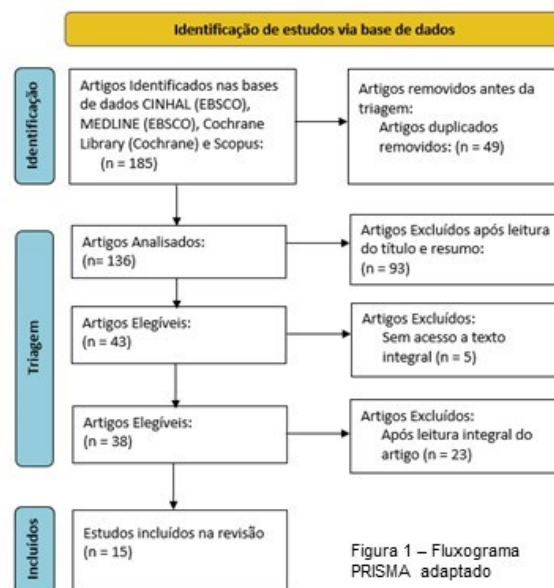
Identificação de estudos via base de dados

Identificação

Artigos Identificados nas bases de dados CINHAL (EBSCO), MEDLINE (EBSCO), Cochrane Library (Cochrane) e Scopus: (n = 185)

Artigos removidos antes da triagem: Artigos duplicados removidos: (n = 49)

Triagem

Artigos Analisados: (n= 136)

Artigos Excluídos após leitura do título e resumo: (n = 93)

Artigos Elegíveis: (n = 43)

Artigos Excluídos: Sem acesso a texto integral (n = 5)

Artigos Elegíveis: (n = 38)

Artigos Excluídos: Após leitura integral do artigo (n = 23)

Incluídos

Estudos incluídos na revisão (n = 15)

Figura 1 – Fluxograma PRISMA adaptado